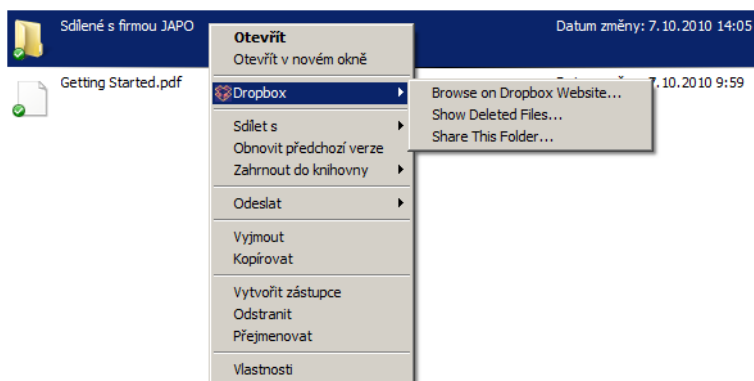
Sdílené s firmou JAPO

Datum změny: 7.10.2010 14:05

Getting Started.pdf

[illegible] 7.10.2010 9:59

Otevřít
Otevřít v novém okně

Dropbox

Browse on Dropbox Website...
Show Deleted Files...
Share This Folder...

Sdílet s
Obnovit předchozí verze
Zahrnout do knihovny

Odeslat

Vyjmout
Kopírovat

Vytvořit zástupce
Odstranit
Přejmenovat

Vlastnosti